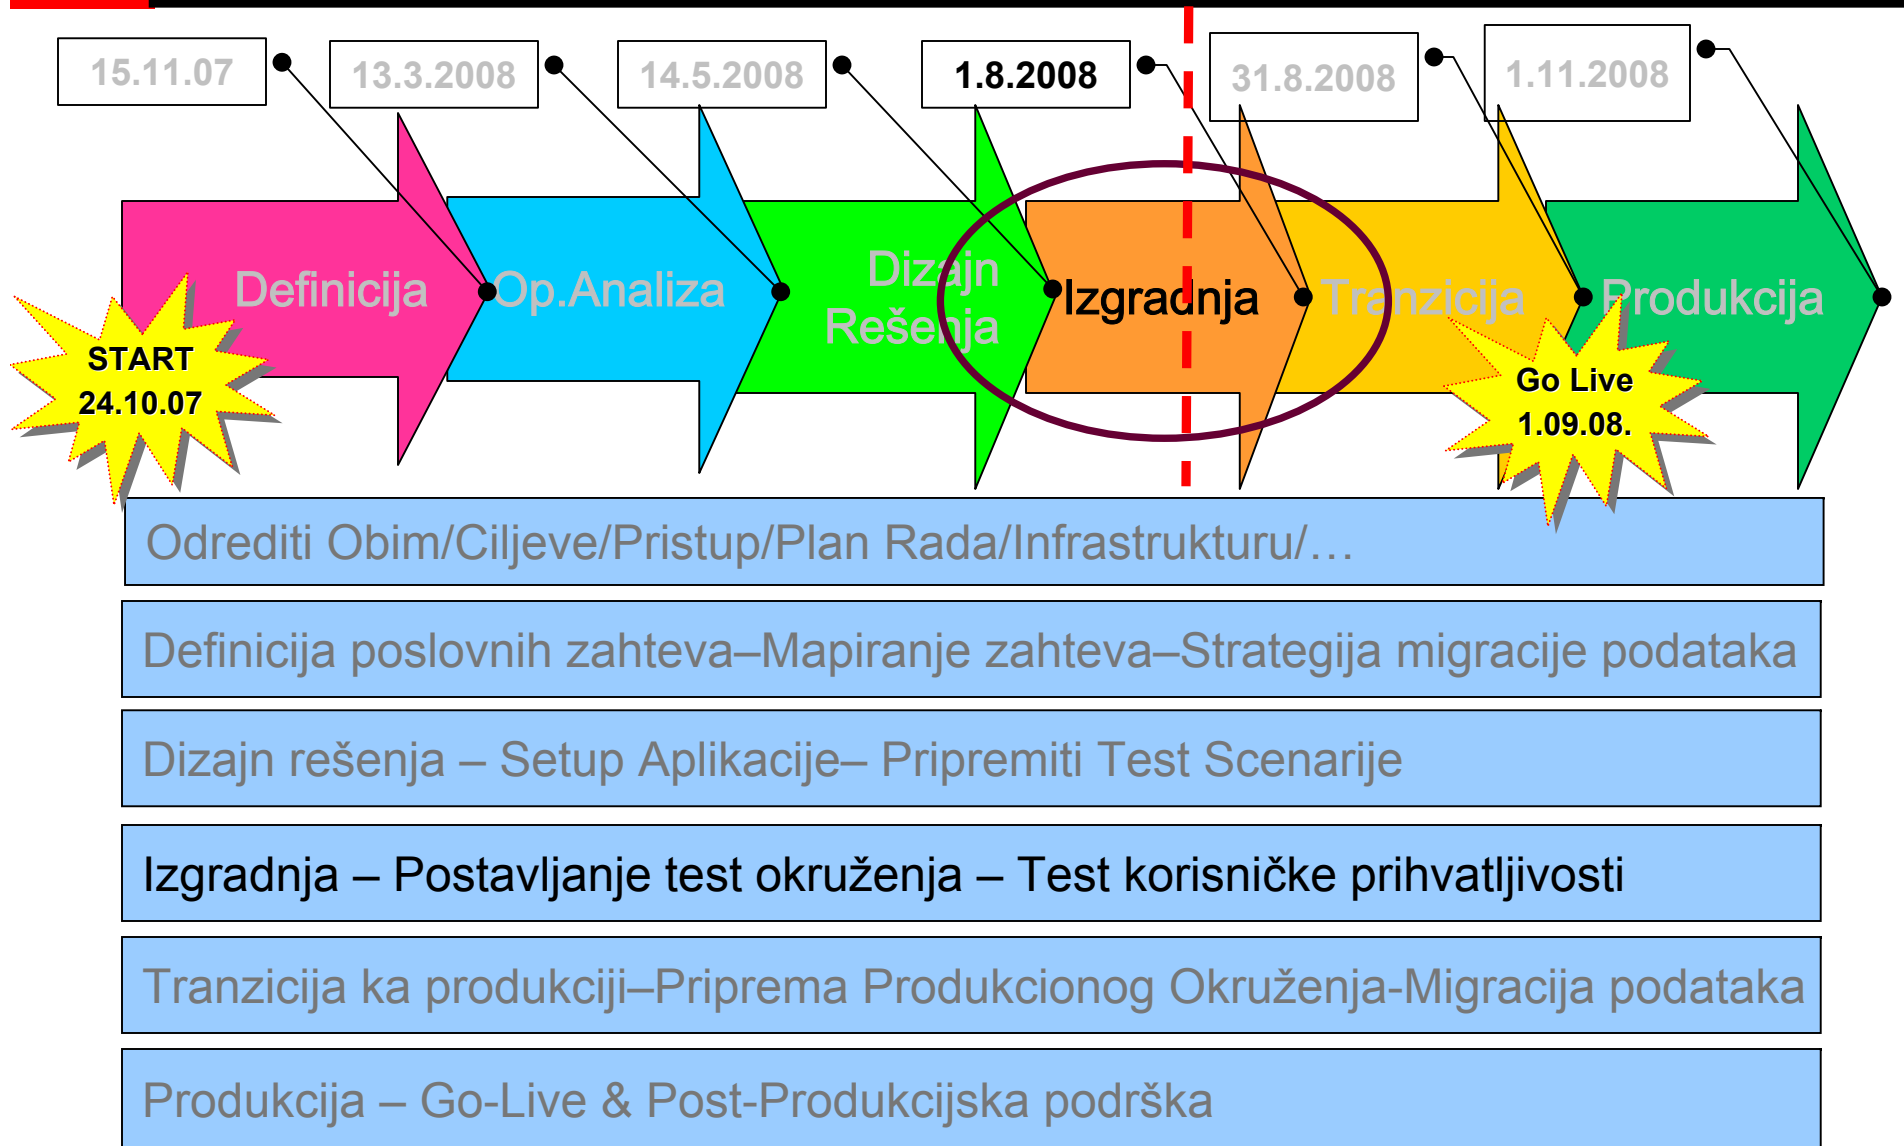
15.11.07

13.3.2008

14.5.2008

1.8.2008

31.8.2008

1.11.2008

START
24.10.07

Definicija

Op.Analiza

Dizajn
Rešenja

Izgradnja

Tranzicija

Produkcija

Go Live
1.09.08.

Odrediti Obim/Ciljeve/Pristup/Plan Rada/Infrastrukturu/…

Definicija poslovnih zahteva–Mapiranje zahteva–Strategija migracije podataka

Dizajn rešenja – Setup Aplikacije– Pripremiti Test Scenarije

Izgradnja – Postavljanje test okruženja – Test korisničke prihvatljivosti

Tranzicija ka produkciji–Priprema Produkcionog Okruženja-Migracija podataka

Produkcija – Go-Live & Post-Produkcijska podrška